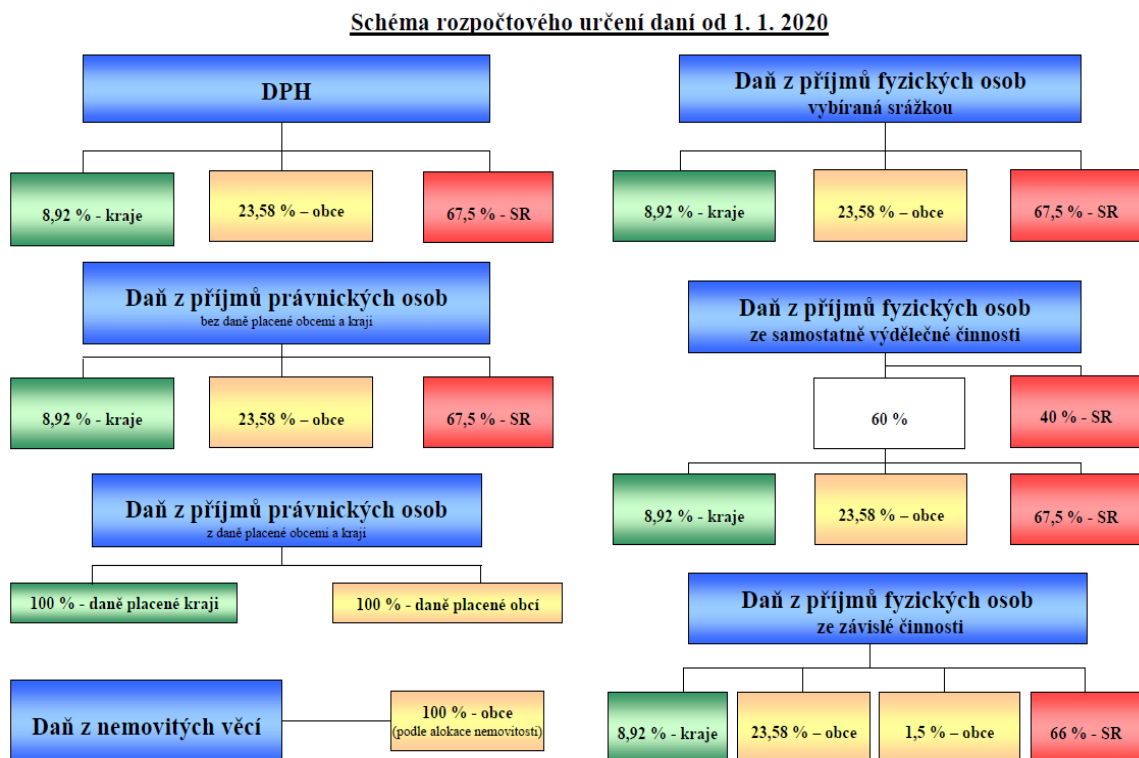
Schéma rozpočtového určení daní od 1. 1. 2020

DPH

8,92 % - kraje

23,58 % – obce

67,5 % - SR

Daň z příjmů fyzických osob
vybíraná srážkou

8,92 % - kraje

23,58 % – obce

67,5 % - SR

Daň z příjmů právnických osob
bez daně placené obcemi a kraji

8,92 % - kraje

23,58 % – obce

67,5 % - SR

Daň z příjmů fyzických osob
ze samostatně výdělečné činnosti

60 %

40 % - SR

8,92 % - kraje

23,58 % – obce

67,5 % - SR

Daň z příjmů právnických osob
z daně placené obcemi a kraji

100 % - daně placené kraji

100 % - daně placené obcí

Daň z příjmů fyzických osob
ze závislé činnosti

Daň z nemovitých věcí

100 % - obce
(podle alokace nemovitosti)

8,92 % - kraje

23,58 % – obce

1,5 % – obce

66 % - SR